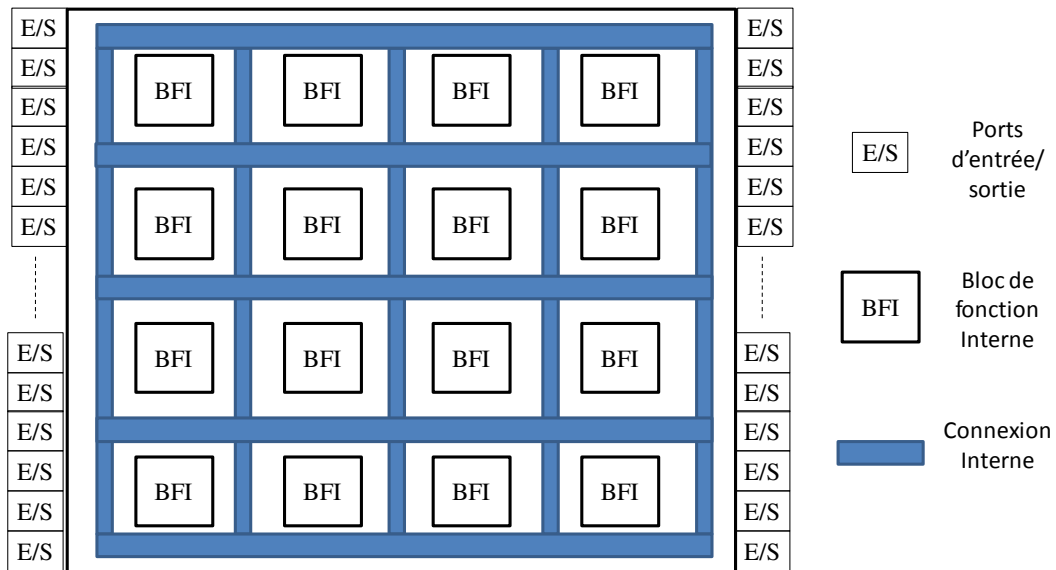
E/S
E/S
E/S
E/S
E/S
E/S

E/S
E/S
E/S
E/S
E/S
E/S

BFI BFI BFI BFI
BFI BFI BFI BFI
BFI BFI BFI BFI
BFI BFI BFI BFI

E/S
E/S
E/S
E/S
E/S
E/S

E/S
E/S
E/S
E/S
E/S
E/S

E/S Ports d'entrée/ sortie

BFI Bloc de fonction Interne

Connexion Interne